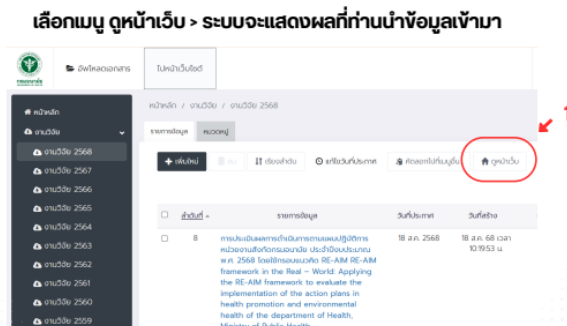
เลือกเมนู ดูหน้าเว็บ > ระบบจะแสดงผลที่ท่านนำข้อมูลเข้ามา

อัพโหลดเอกสาร

ไปหน้าเว็บไซต์

หน้าหลัก

งานวิจัย

งานวิจัย 2568

งานวิจัย 2567

งานวิจัย 2566

งานวิจัย 2565

งานวิจัย 2564

งานวิจัย 2563

งานวิจัย 2562

งานวิจัย 2561

งานวิจัย 2560

งานวิจัย 2559

หน้าหลัก / งานวิจัย / งานวิจัย 2568

รายการข้อมูล

หมวดหมู่

+ เพิ่มใหม่

ลบ

เรียงลำดับ

แก้ไขวันที่ประกาศ

คัดลอกไปที่เมนูอื่น

ดูหน้าเว็บ

| | ลำดับที่ | รายการข้อมูล | วันที่ประกาศ | วันที่สร้าง |
|---|---|---|---|---|
| | 8 | การประเมินผลการดำเนินการตามแผนปฏิบัติการหน่วยงานสิ่งแวดล้อมของกรม ประจำปีงบประมาณ พ.ศ. 2568 โดยใช้กรอบแนวคิด RE-AIM RE-AIM framework in the Real – World: Applying the RE-AIM framework to evaluate the implementation of the action plans in health promotion and environmental health of the department of Health, Ministry of Public Health | 18 ส.ค. 2568 | 18 ส.ค. 68 เวลา 10:19:53 น. |